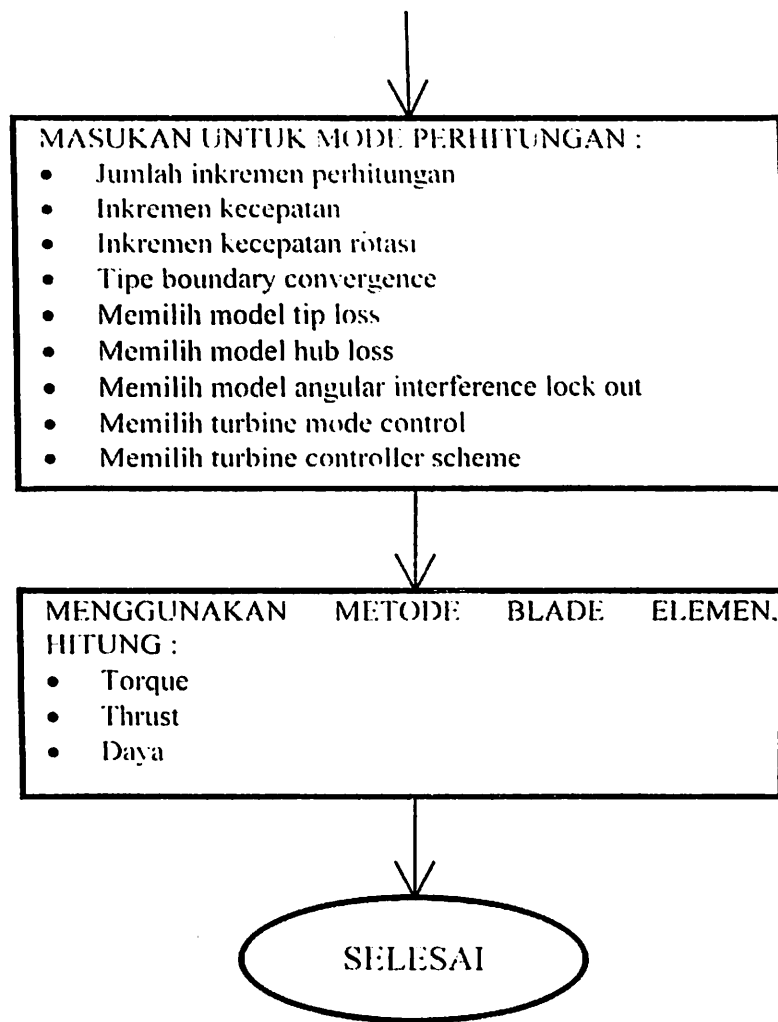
MASUKAN UNTUK MODE PERHITUNGAN :

- Jumlah inkremen perhitungan
- Inkremen kecepatan
- Inkremen kecepatan rotasi
- Tipe boundary convergence
- Memilih model tip loss
- Memilih model hub loss
- Memilih model angular interference lock out
- Memilih turbine mode control
- Memilih turbine controller scheme

MENGGUNAKAN METODE BLADE ELEMEN, HITUNG :

- Torque
- Thrust
- Daya

SELESAI